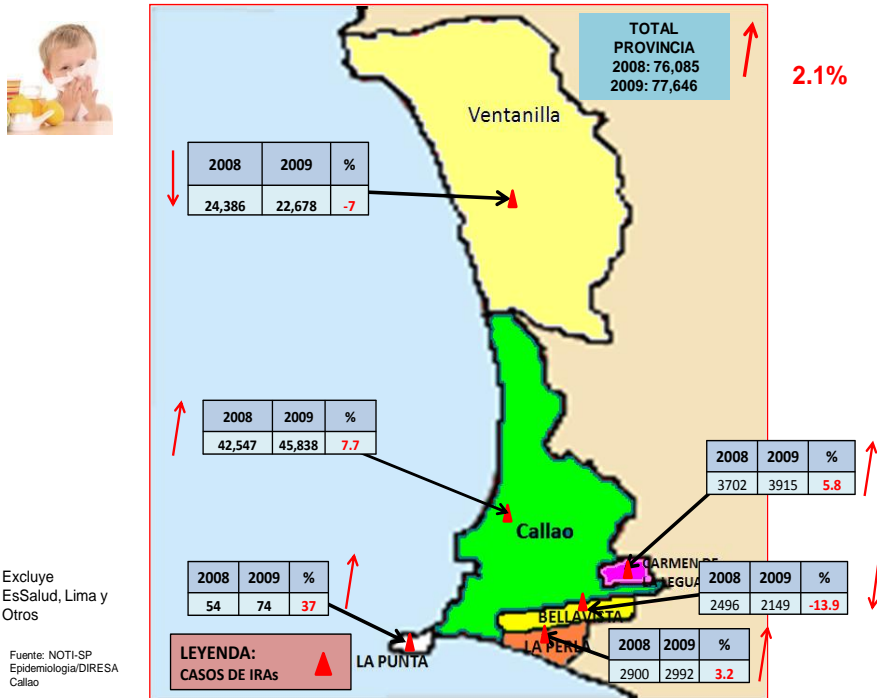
TOTAL PROVINCIA
2008: 76,085
2009: 77,646

2.1%

Ventanilla

| 2008 | 2009 | % |
|---|---|---|
| 24,386 | 22,678 | -7 |

| 2008 | 2009 | % |
|---|---|---|
| 42,547 | 45,838 | 7.7 |

Callao

| 2008 | 2009 | % |
|---|---|---|
| 3702 | 3915 | 5.8 |

CARMEN DE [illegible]LEGUA

| 2008 | 2009 | % |
|---|---|---|
| 2496 | 2149 | -13.9 |

BELLAVISTA

| 2008 | 2009 | % |
|---|---|---|
| 54 | 74 | 37 |

| 2008 | 2009 | % |
|---|---|---|
| 2900 | 2992 | 3.2 |

LA PERLA

LA PUNTA

LEYENDA:
CASOS DE IRAs

Excluye EsSalud, Lima y Otros

Fuente: NOTI-SP Epidemiologia/DIRESA Callao